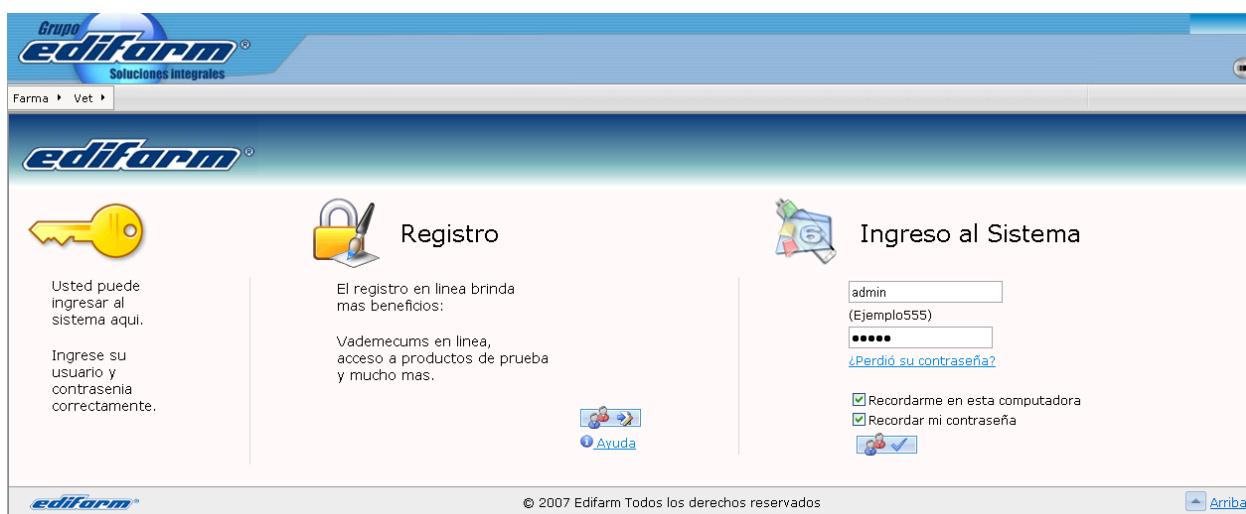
Grupo
edifarm®
Soluciones integrales

Farma ▸ Vet ▸

edifarm®

Usted puede ingresar al sistema aqui.

Ingrese su usuario y contrasenia correctamente.

Registro

El registro en linea brinda mas beneficios:

Vademecums en linea, acceso a productos de prueba y mucho mas.

Ayuda

Ingreso al Sistema

admin
(Ejemplo555)
●●●●●
¿Perdió su contraseña?

Recordarme en esta computadora
Recordar mi contraseña

edifarm®
© 2007 Edifarm Todos los derechos reservados
Arriba